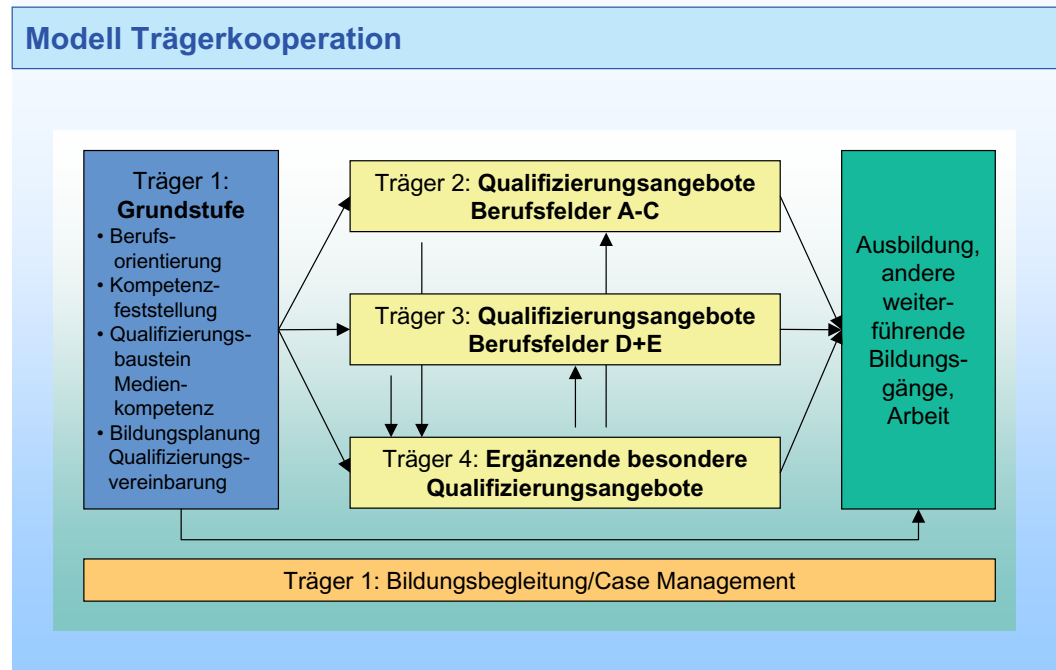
Modell Trägerkooperation

Träger 1:
Grundstufe
• Berufsorientierung
• Kompetenzfeststellung
• Qualifizierungsbaustein Medienkompetenz
• Bildungsplanung Qualifizierungsvereinbarung

Träger 2: Qualifizierungsangebote Berufsfelder A-C

Träger 3: Qualifizierungsangebote Berufsfelder D+E

Träger 4: Ergänzende besondere Qualifizierungsangebote

Ausbildung, andere weiterführende Bildungsgänge, Arbeit

Träger 1: Bildungsbegleitung/Case Management